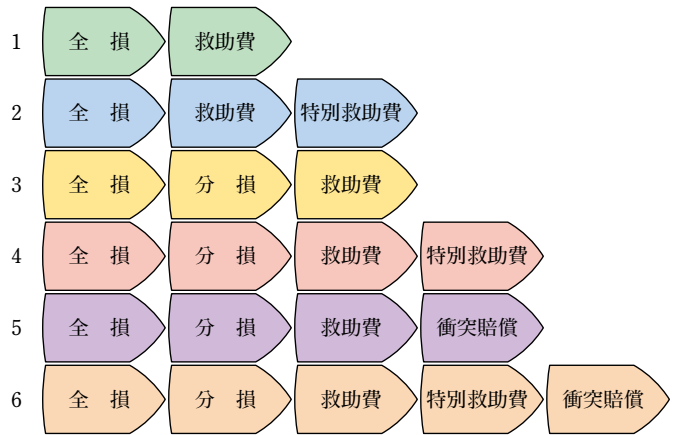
| | | | | | |
|---|---|---|---|---|---|
| 1 | 全　損 | 救助費 | | | |
| 2 | 全　損 | 救助費 | 特別救助費 | | |
| 3 | 全　損 | 分　損 | 救助費 | | |
| 4 | 全　損 | 分　損 | 救助費 | 特別救助費 | |
| 5 | 全　損 | 分　損 | 救助費 | 衝突賠償 | |
| 6 | 全　損 | 分　損 | 救助費 | 特別救助費 | 衝突賠償 |